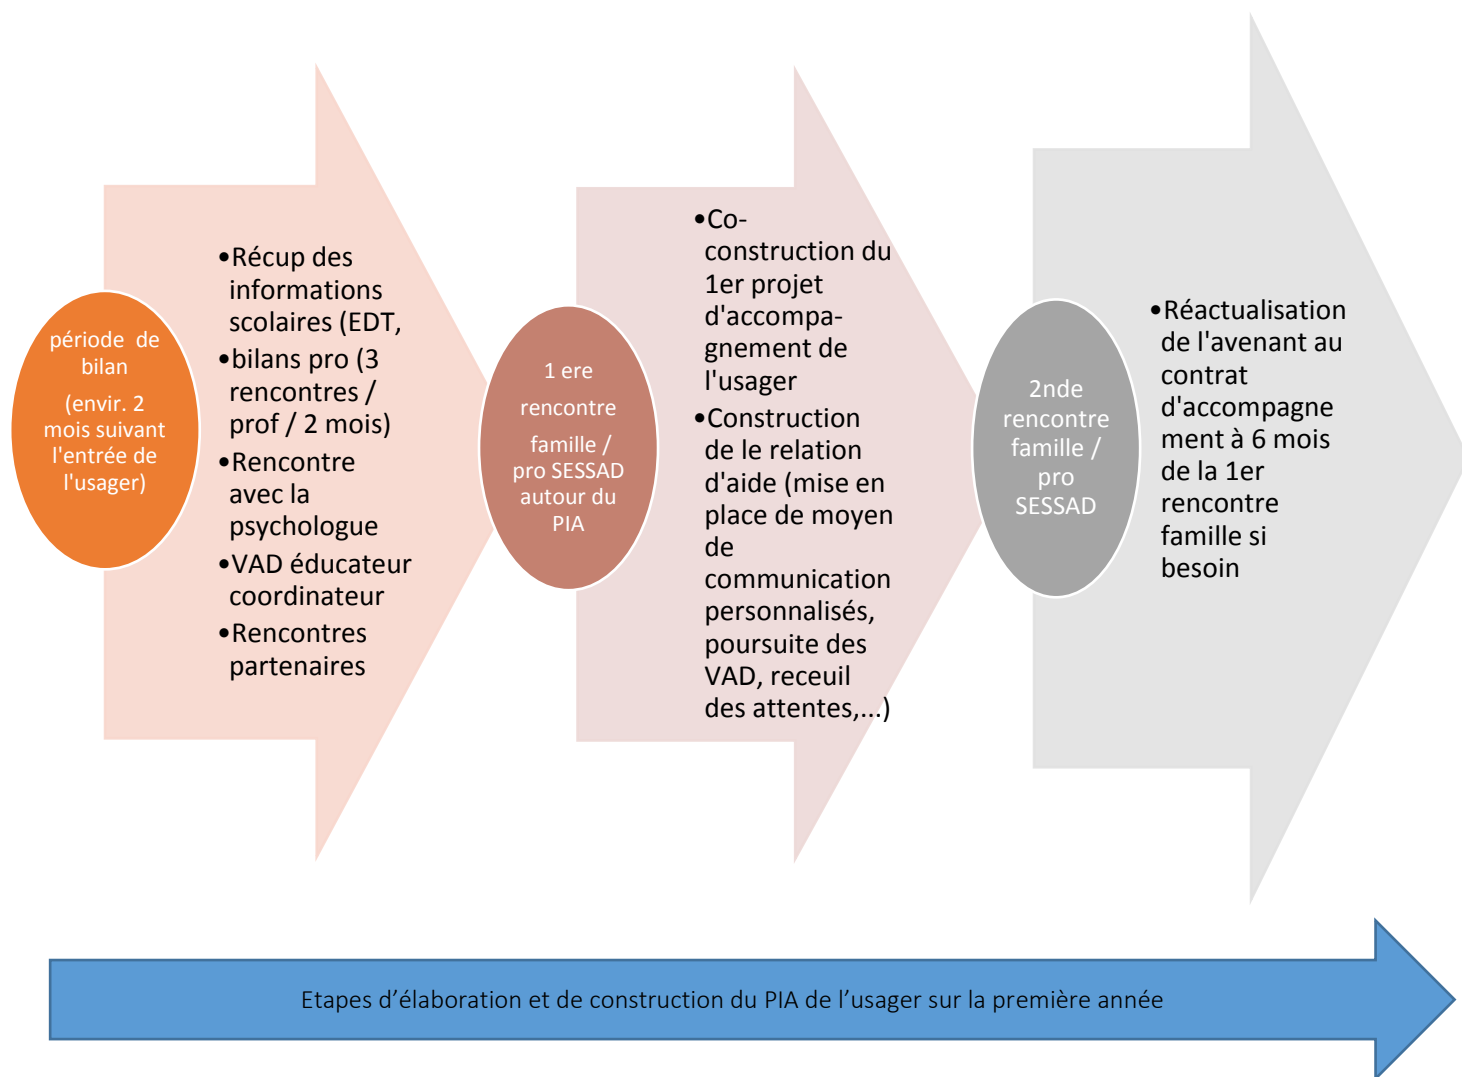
période de bilan

(envir. 2 mois suivant l'entrée de l'usager)

•Récup des informations scolaires (EDT,
•bilans pro (3 rencontres / prof / 2 mois)
•Rencontre avec la psychologue
•VAD éducateur coordinateur
•Rencontres partenaires

1 ere

rencontre

famille / pro SESSAD autour du PIA

•Co-construction du 1er projet d'accompagnement de l'usager
•Construction de le relation d'aide (mise en place de moyen de communication personnalisés, poursuite des VAD, receuil des attentes,...)

2nde rencontre famille / pro SESSAD

•Réactualisation de l'avenant au contrat d'accompagnement à 6 mois de la 1er rencontre famille si besoin

Etapes d'élaboration et de construction du PIA de l'usager sur la première année